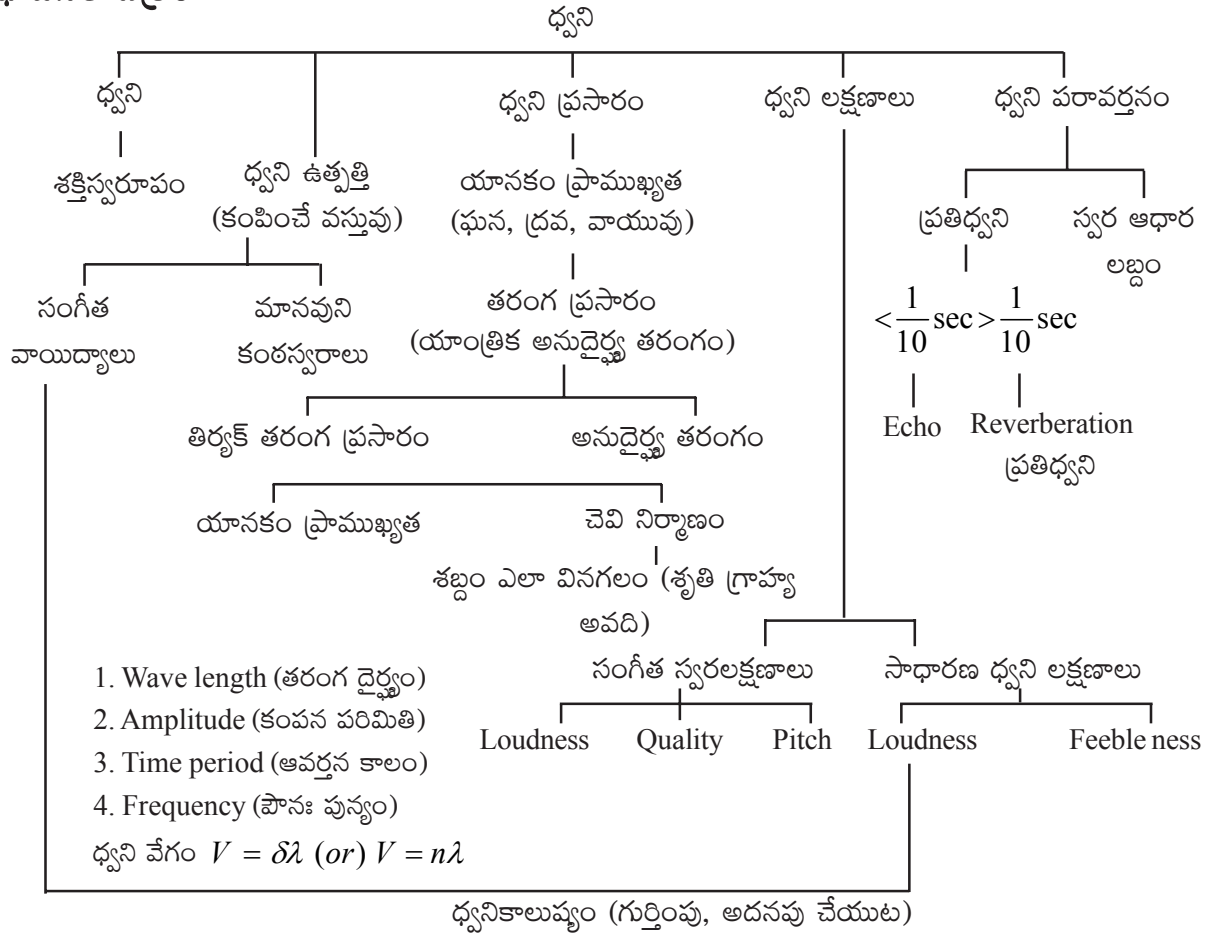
ధ్వని

ధ్వని

శక్తిస్వరూపం

ధ్వని ఉత్పత్తి (కంపించే వస్తువు)

సంగీత వాయిద్యాలు

మానవుని కంఠస్వరాలు

ధ్వని ప్రసారం

యానకం ప్రాముఖ్యత (ఘన, ద్రవ, వాయువు)

తరంగ ప్రసారం (యాంత్రిక అనుదైర్ఘ్య తరంగం)

తిర్యక్ తరంగ ప్రసారం

అనుదైర్ఘ్య తరంగం

యానకం ప్రాముఖ్యత

చెవి నిర్మాణం

శబ్దం ఎలా వినగలం (శృతి గ్రాహ్య అవధి)

ధ్వని లక్షణాలు

సంగీత స్వరలక్షణాలు

Loudness

Quality

Pitch

సాధారణ ధ్వని లక్షణాలు

Loudness

Feeble ness

ధ్వని పరావర్తనం

ప్రతిధ్వని

స్వర ఆధార లబ్దం

$<\frac{1}{10}\sec$ $>\frac{1}{10}\sec$

Echo

Reverberation ప్రతిధ్వని

1. Wave length (తరంగ దైర్ఘ్యం)
2. Amplitude (కంపన పరిమితి)
3. Time period (ఆవర్తన కాలం)
4. Frequency (పౌనః పున్యం)
ధ్వని వేగం $V = \delta\lambda$ $(or)$ $V = n\lambda$

ధ్వనికాలుష్యం (గుర్తింపు, అదనపు చేయుట)